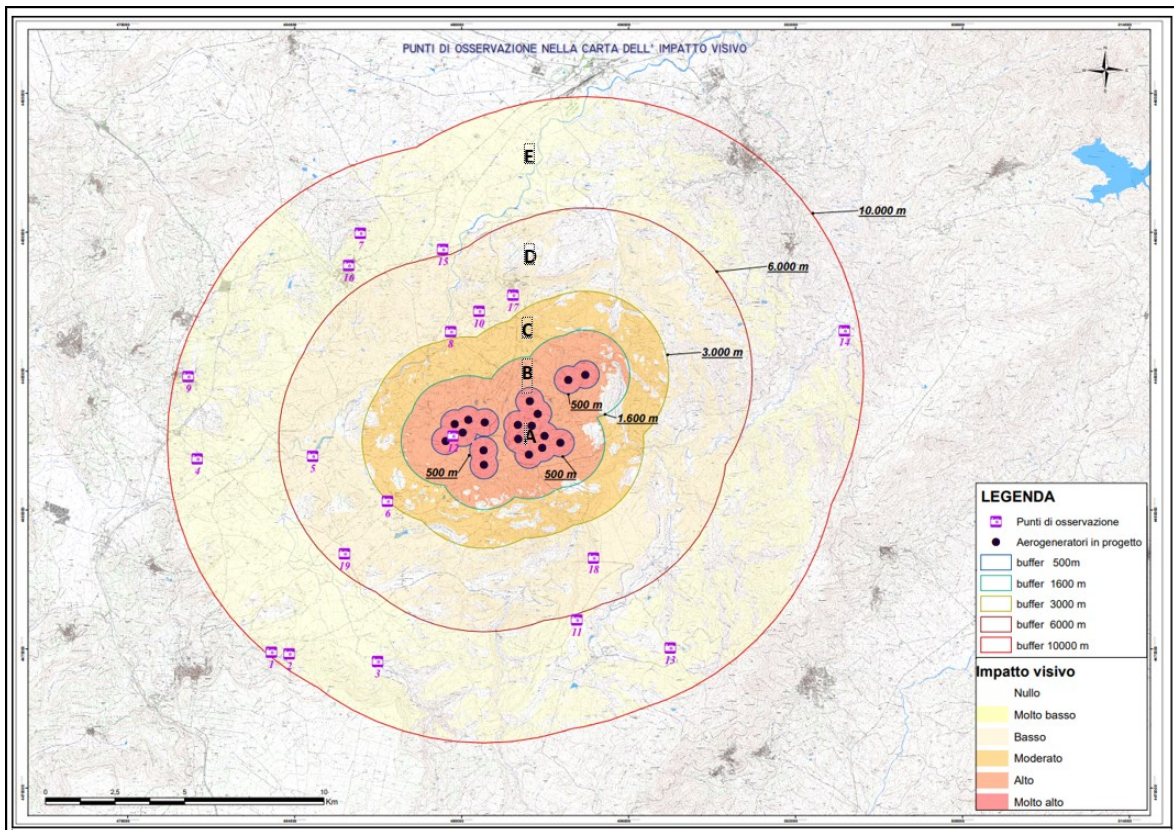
PUNTI DI OSSERVAZIONE NELLA CARTA DELL' IMPATTO VISIVO

E
D
C
B
A

10.000 m
6.000 m
3.000 m
1.600 m
500 m
500 m
500 m

1 2 3 4 5 6 7 8 9 10 11 12 13 14 15 16 17 18 19

LEGENDA
Punti di osservazione
Aerogeneratori in progetto
buffer 500m
buffer 1600 m
buffer 3000 m
buffer 6000 m
buffer 10000 m

Impatto visivo
Nullo
Molto basso
Basso
Moderato
Alto
Molto alto

0 2,5 5 10 Km